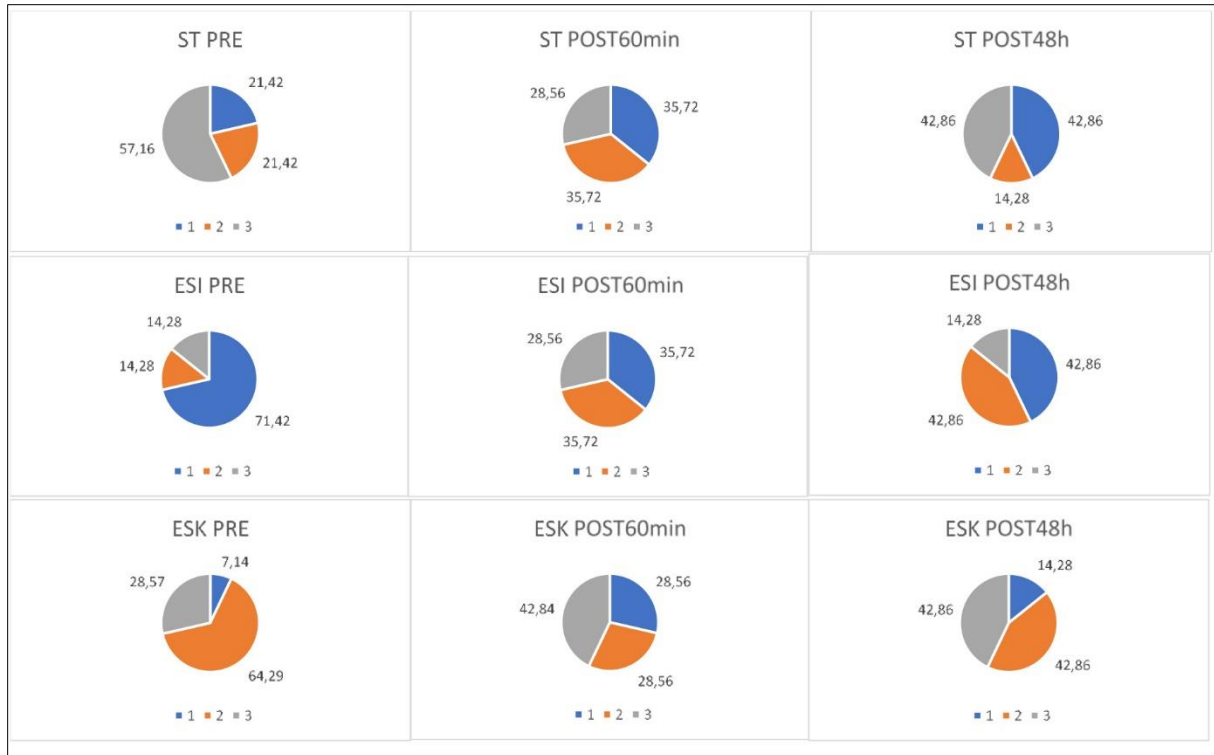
ST PRE

21,42
57,16
21,42

1 2 3

ST POST60min

28,56
35,72
35,72

1 2 3

ST POST48h

42,86
42,86
14,28

1 2 3

ESI PRE

14,28
14,28
71,42

1 2 3

ESI POST60min

28,56
35,72
35,72

1 2 3

ESI POST48h

14,28
42,86
42,86

1 2 3

ESK PRE

7,14
28,57
64,29

1 2 3

ESK POST60min

28,56
42,84
28,56

1 2 3

ESK POST48h

14,28
42,86
42,86

1 2 3